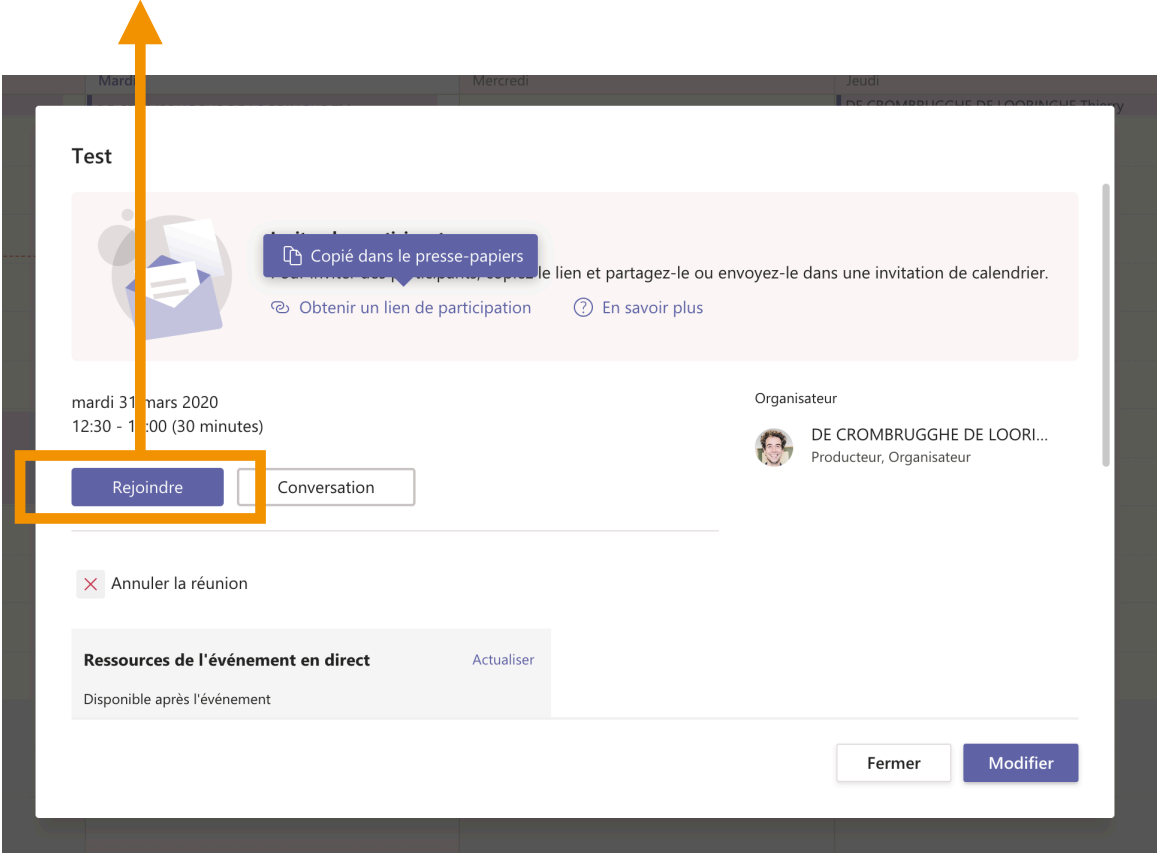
Mardi

Mercredi

Jeudi
DE CROMBRUGGHE DE LOORINGHE Thierry

Test

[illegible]

Copié dans le presse-papiers

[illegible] copiez le lien et partagez-le ou envoyez-le dans une invitation de calendrier.

Obtenir un lien de participation

En savoir plus

mardi 31 mars 2020
12:30 - 1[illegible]:00 (30 minutes)

Rejoindre

Conversation

Organisateur

DE CROMBRUGGHE DE LOORI...
Producteur, Organisateur

Annuler la réunion

Ressources de l'événement en direct

Actualiser

Disponible après l'événement

Fermer

Modifier